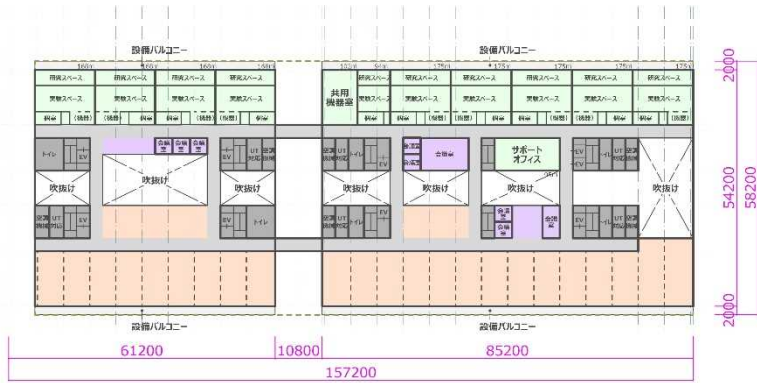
設備バルコニー
設備バルコニー
160㎡ 160㎡ 160㎡ 160㎡
160㎡ 175㎡ 175㎡ 175㎡ 175㎡ 175㎡
研究スペース 研究スペース 研究スペース 研究スペース
実験スペース 実験スペース 実験スペース 実験スペース
共用機器室
研究スペース 研究スペース 研究スペース 研究スペース 研究スペース 研究スペース
実験スペース 実験スペース 実験スペース 実験スペース 実験スペース 実験スペース
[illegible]
トイレ EV 会議室 会議室 会議室 EV UT 空調
吹抜け 吹抜け 吹抜け
空調 UT EV EV トイレ
UT 空調 トイレ EV 会議室 会議室 会議室
サポートオフィス
EV UT 空調
吹抜け 吹抜け 吹抜け 吹抜け
空調 UT EV 会議室 会議室 会議室 EV UT 空調
設備バルコニー
設備バルコニー
61200 10800 85200
157200
2000
54200
58200
2000